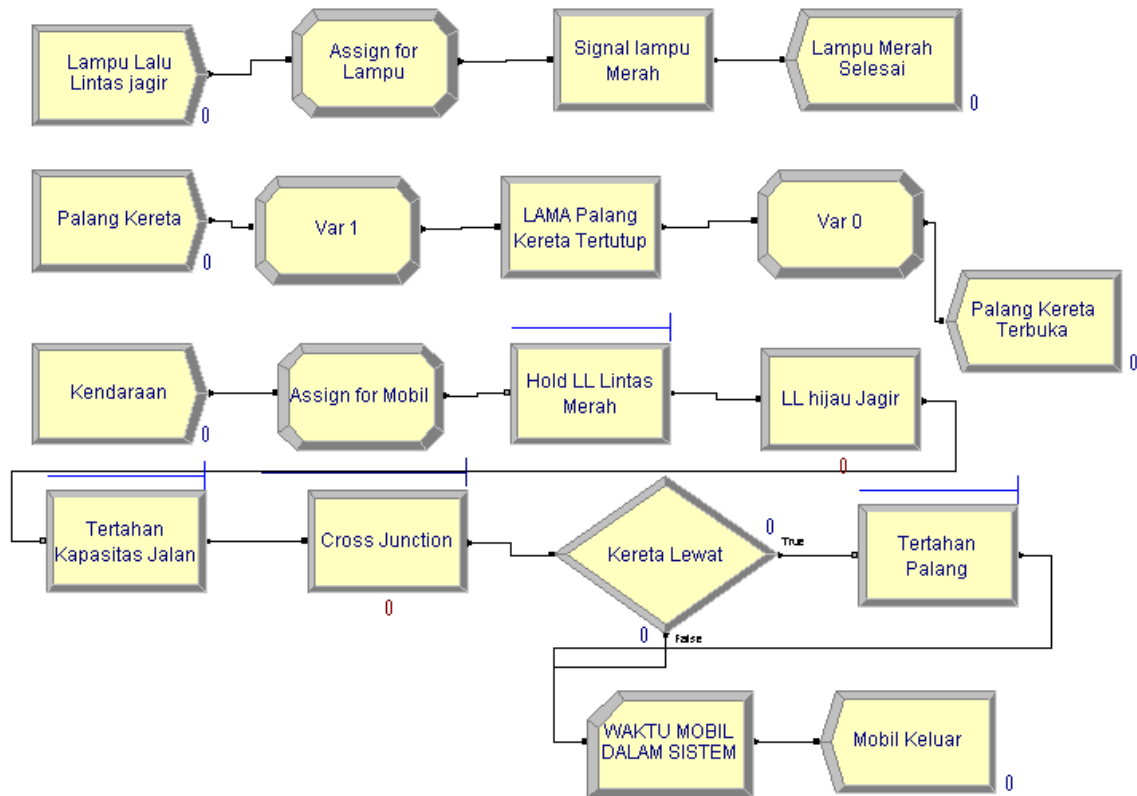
Lampu Lalu Lintas jagir
0
Assign for Lampu
Signal lampu Merah
Lampu Merah Selesai
0

Palang Kereta
0
Var 1
LAMA Palang Kereta Tertutup
Var 0
Palang Kereta Terbuka
0

Kendaraan
0
Assign for Mobil
Hold LL Lintas Merah
LL hijau Jagir
0

Tertahan Kapasitas Jalan
Cross Junction
0
Kereta Lewat
0
True
Tertahan Palang
0
False

WAKTU MOBIL DALAM SISTEM
Mobil Keluar
0